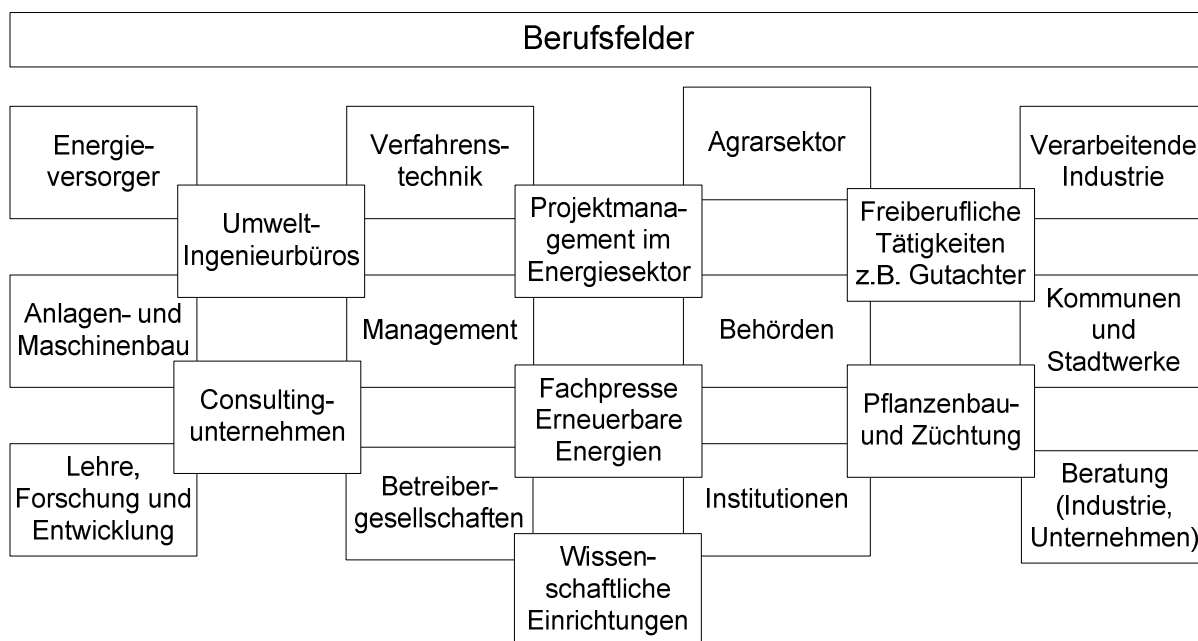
Berufsfelder

Energieversorger

Verfahrenstechnik

Agrarsektor

Verarbeitende Industrie

Umwelt-Ingenieurbüros

Projektmanagement im Energiesektor

Freiberufliche Tätigkeiten z.B. Gutachter

Anlagen- und Maschinenbau

Management

Behörden

Kommunen und Stadtwerke

Consultingunternehmen

Fachpresse Erneuerbare Energien

Pflanzenbau- und Züchtung

Lehre, Forschung und Entwicklung

Betreibergesellschaften

Institutionen

Beratung (Industrie, Unternehmen)

Wissenschaftliche Einrichtungen